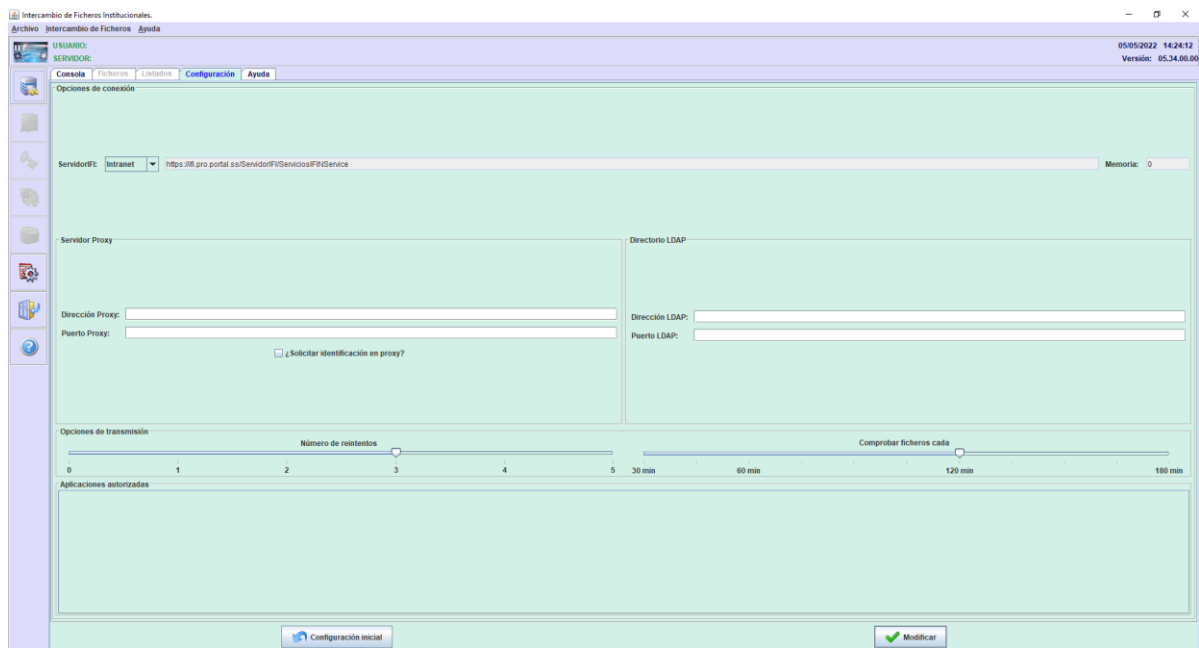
Intercambio de Ficheros Institucionales.

Archivo Intercambio de Ficheros Ayuda

USUARIO:
SERVIDOR:

05/05/2022 14:24:12
Versión: 05.34.00.00

Consola Ficheros Listados Configuración Ayuda

Opciones de conexión

ServidorIFI: Intranet https://ifi.pro.portal.ss/ServidorIFI/ServiciosIFINService

Memoria: 0

Servidor Proxy

Dirección Proxy:
Puerto Proxy:

¿Solicitar identificación en proxy?

Directorio LDAP

Dirección LDAP:
Puerto LDAP:

Opciones de transmisión

Número de reintentos

0 1 2 3 4 5

Comprobar ficheros cada

30 min 60 min 120 min 180 min

Aplicaciones autorizadas

Configuración inicial

Modificar